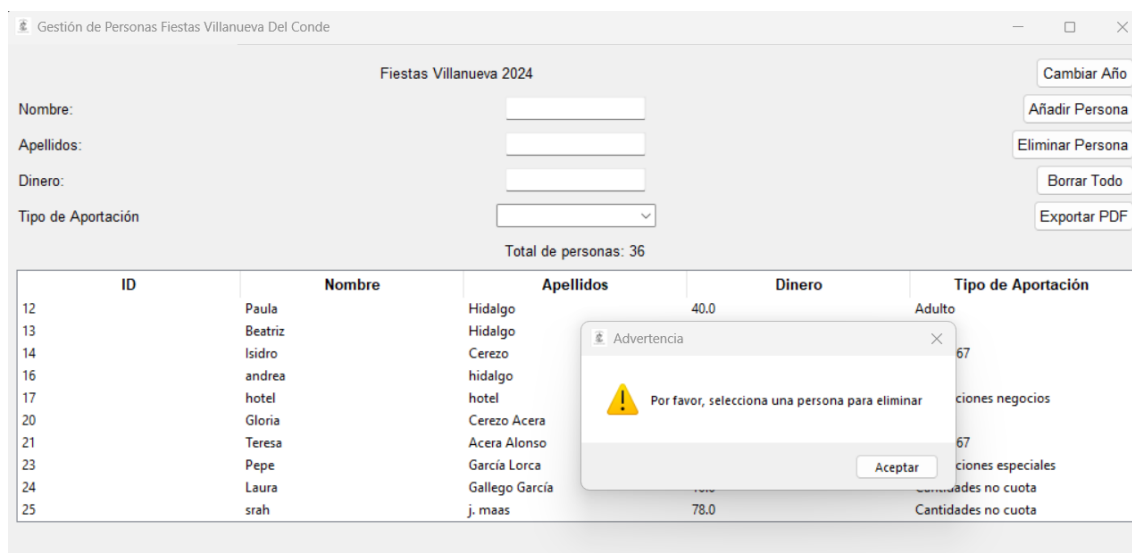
Gestión de Personas Fiestas Villanueva Del Conde

Fiestas Villanueva 2024

Cambiar Año

Nombre:

Añadir Persona

Apellidos:

Eliminar Persona

Dinero:

Borrar Todo

Tipo de Aportación

Exportar PDF

Total de personas: 36

| ID | Nombre | Apellidos | Dinero | Tipo de Aportación |
|---|---|---|---|---|
| 12 | Paula | Hidalgo | 40.0 | Adulto |
| 13 | Beatriz | Hidalgo | | |
| 14 | Isidro | Cerezo | | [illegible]67 |
| 16 | andrea | hidalgo | | |
| 17 | hotel | hotel | | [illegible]ciones negocios |
| 20 | Gloria | Cerezo Acera | | |
| 21 | Teresa | Acera Alonso | | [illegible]67 |
| 23 | Pepe | García Lorca | | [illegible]ciones especiales |
| 24 | Laura | Gallego García | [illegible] | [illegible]idades no cuota |
| 25 | srah | j. maas | 78.0 | Cantidades no cuota |

Advertencia

Por favor, selecciona una persona para eliminar

Aceptar